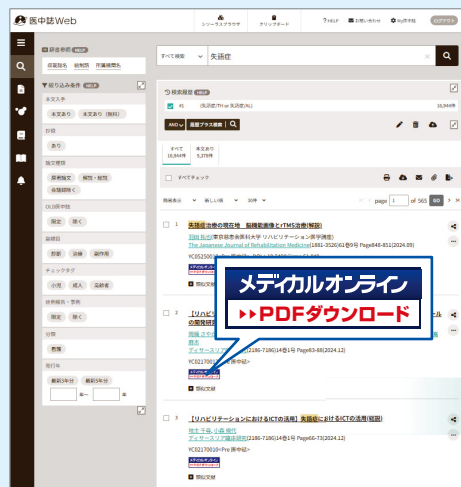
医中誌Web

シソーラスブラウザ クリップボード ? HELP お問い合わせ My医中誌 ログアウト

検索条件 HELP
収載誌名 研究者 所属機関名

絞り込み条件 HELP
本文入手
本文あり 本文あり（無料）
抄録
あり
論文種類
原著論文 解説・総説
会議録除く
OLD医中誌
限定 除く
論文言語
英語 日本語 その他
研究デザイン
メタアナリシス ランダム化比較試験 準ランダム化比較試験
チェックタグ
小児 成人 高齢者
分類
看護
発行年
最新3年分 最新5年分

すべて検索 失語症

検索履歴 HELP
#1 (失語症/TH or 失語症/AL) 16,944件

AND 履歴プラス検索

すべて 16,944件 本文あり 5,378件

すべてチェック

発行年順 新しい順 20件

1 / of 565 page

1 失語症治療の現在地 脳機能画像とrTMS治療(解説)
羽田 拓也(東京慈恵会医科大学 リハビリテーション医学講座)
The Japanese Journal of Rehabilitation Medicine(1881-3526)61巻9号 Page848-811(2024.09)
YC05250

2 【リハビ... の開発研究
..., 白井 靖夫, 水田 ...
ディサースリア臨床研究(2186-7186)14巻1号 Page63-68(2024.12)
YC02170

3 【リハビリテーションにおけるICTの活用】失語症に対するICTの活用(解説)
地土 千晶, 小森 規代
ディサースリア臨床研究(2186-7186)14巻1号 Page66-73(2024.12)
YC02170010<Pre 医中誌>
類似文献

メディカルオンライン
PDFダウンロード